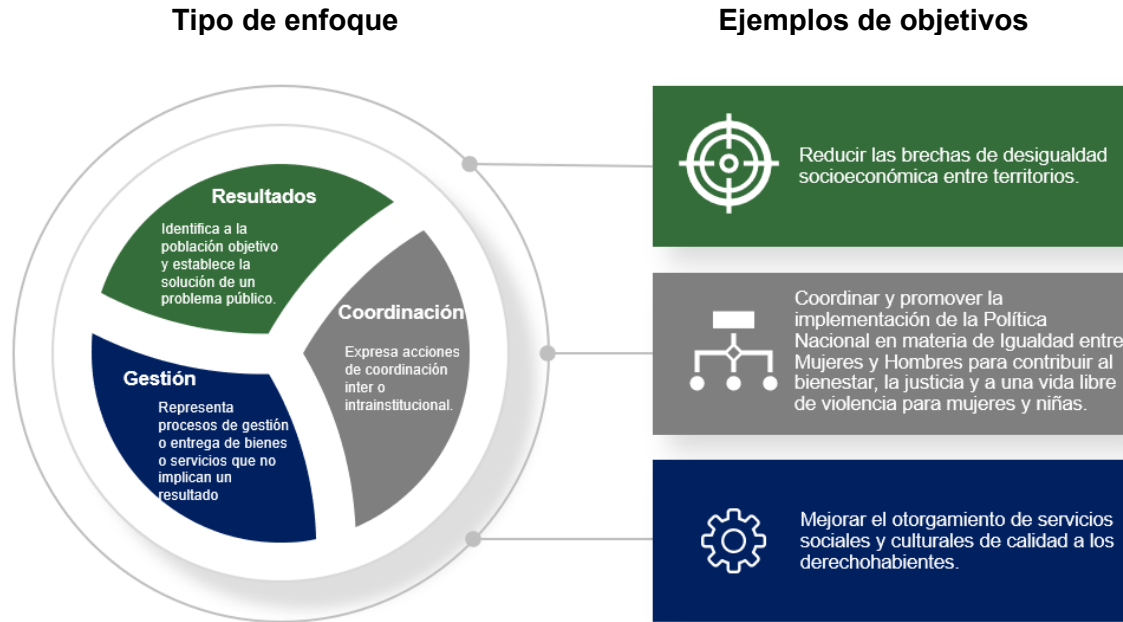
Tipo de enfoque

Ejemplos de objetivos

Resultados

Identifica a la población objetivo y establece la solución de un problema público.

Coordinación

Expresa acciones de coordinación inter o intrainstitucional.

Gestión

Representa procesos de gestión o entrega de bienes o servicios que no implican un resultado

Reducir las brechas de desigualdad socioeconómica entre territorios.

Coordinar y promover la implementación de la Política Nacional en materia de Igualdad entre Mujeres y Hombres para contribuir al bienestar, la justicia y a una vida libre de violencia para mujeres y niñas.

Mejorar el otorgamiento de servicios sociales y culturales de calidad a los derechohabientes.